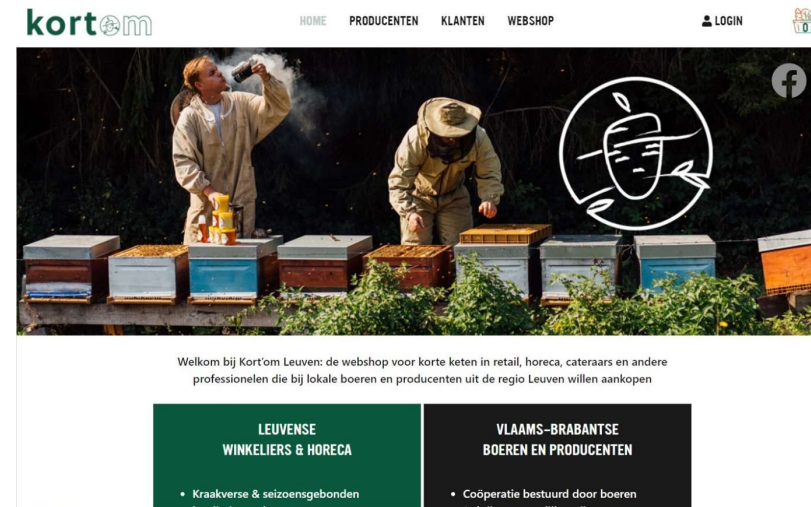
kortom

HOME PRODUCENTEN KLANTEN WEBSHOP

LOGIN

0

Welkom bij Kort'om Leuven: de webshop voor korte keten in retail, horeca, cateraars en andere professionelen die bij lokale boeren en producenten uit de regio Leuven willen aankopen

LEUVENSE WINKELIERS & HORECA

• Kraakverse & seizoensgebonden

VLAAMS-BRABANTSE BOEREN EN PRODUCENTEN

• Coöperatie bestuurd door boeren